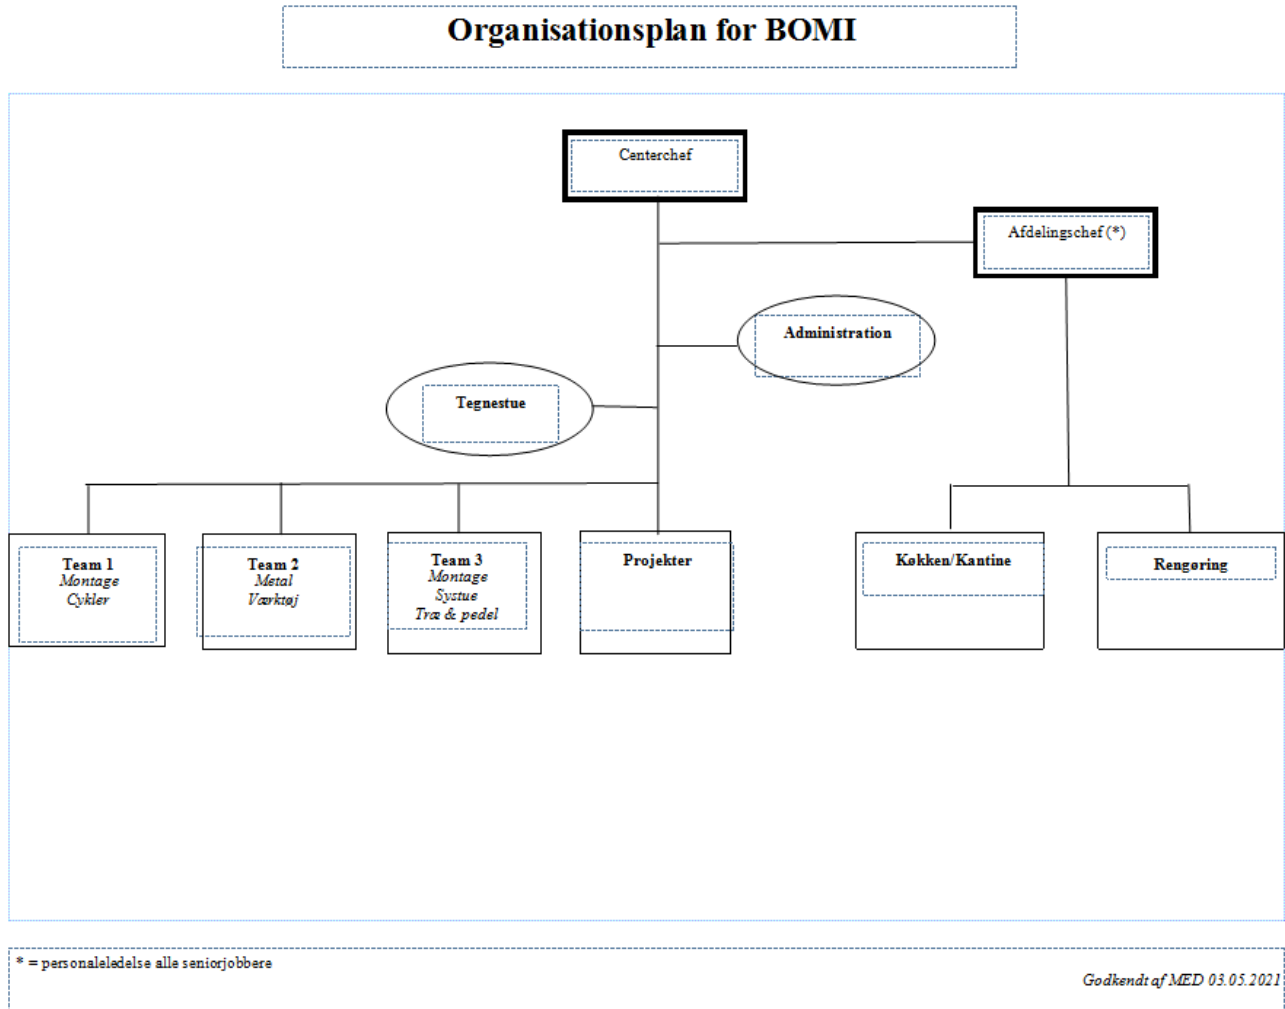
Organisationsplan for BOMI

Centerchef

Afdelingschef (*)

Administration

Tegnestue

Team 1
Montage
Cykler

Team 2
Metal
Værktøj

Team 3
Montage
Systue
Træ & pedel

Projekter

Køkken/Kantine

Rengøring

* = personaleledelse alle seniorjobbere

Godkendt af MED 03.05.2021